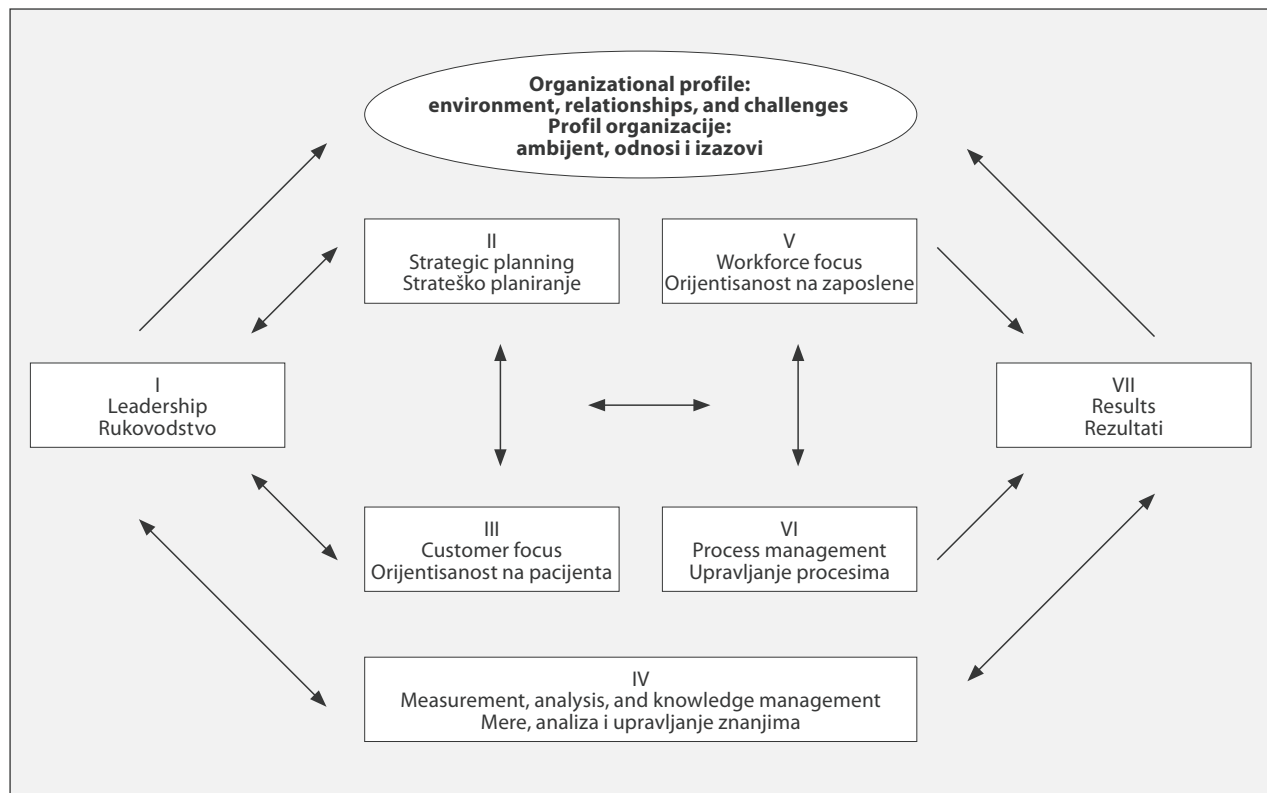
**Organizational profile: environment, relationships, and challenges**
**Profil organizacije: ambijent, odnosi i izazovi**

II
Strategic planning
Strateško planiranje

V
Workforce focus
Orijentisanost na zaposlene

I
Leadership
Rukovodstvo

VII
Results
Rezultati

III
Customer focus
Orijentisanost na pacijenta

VI
Process management
Upravljanje procesima

IV
Measurement, analysis, and knowledge management
Mere, analiza i upravljanje znanjima